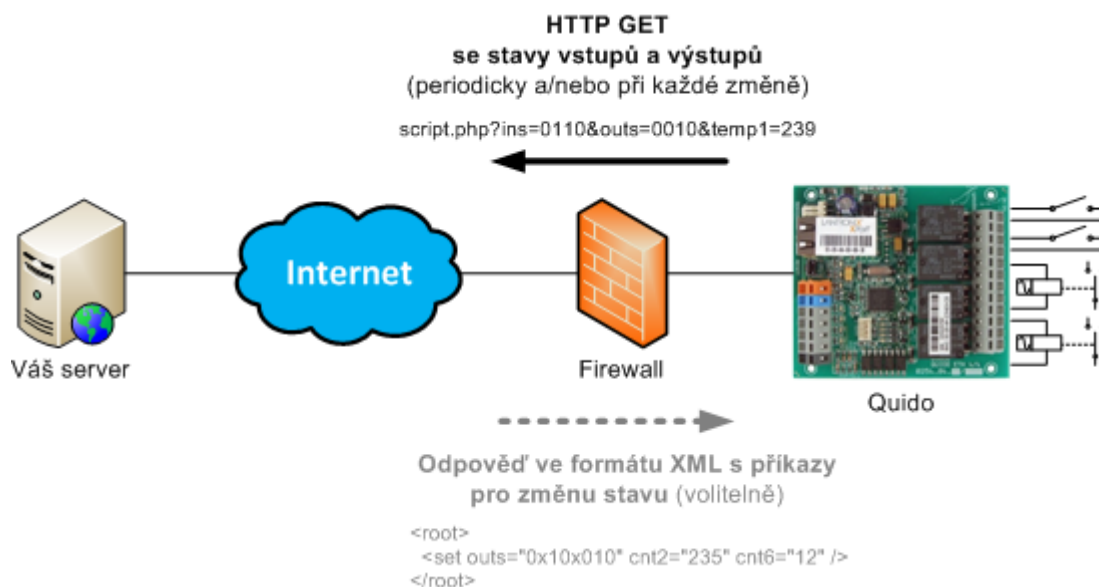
HTTP GET
se stavy vstupů a výstupů
(periodicky a/nebo při každé změně)

script.php?ins=0110&outs=0010&temp1=239

Internet

Váš server

Firewall

Quido

Odpověď ve formátu XML s příkazy pro změnu stavu (volitelně)

<root>
<set outs="0x10x010" cnt2="235" cnt6="12" />
</root>